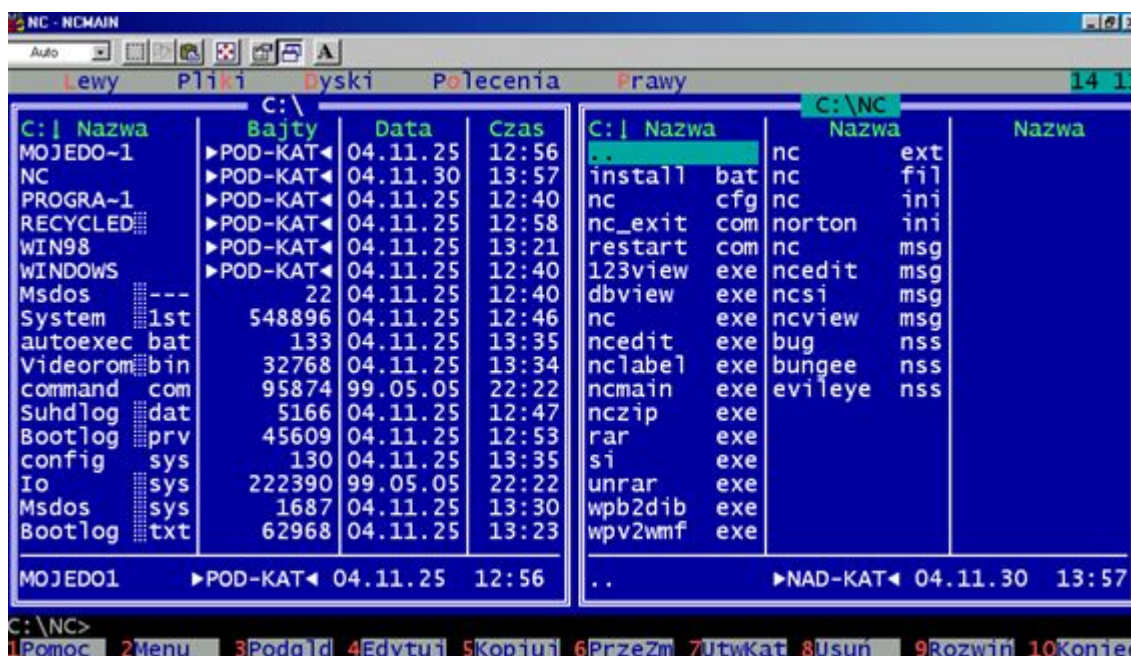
NC - NCMAIN

Auto

Lewy Pliki Dyski Polecenia Prawy 14 1

C:\

| C:↓ Nazwa | Bajty | Data | Czas |
|---|---|---|---|
| MOJEDO~1 | ►POD-KAT◄ | 04.11.25 | 12:56 |
| NC | ►POD-KAT◄ | 04.11.30 | 13:57 |
| PROGRA~1 | ►POD-KAT◄ | 04.11.25 | 12:40 |
| RECYCLED | ►POD-KAT◄ | 04.11.25 | 12:58 |
| WIN98 | ►POD-KAT◄ | 04.11.25 | 13:21 |
| WINDOWS | ►POD-KAT◄ | 04.11.25 | 12:40 |
| Msdos --- | 22 | 04.11.25 | 12:40 |
| System 1st | 548896 | 04.11.25 | 12:46 |
| autoexec bat | 133 | 04.11.25 | 13:35 |
| Videorom bin | 32768 | 04.11.25 | 13:34 |
| command com | 95874 | 99.05.05 | 22:22 |
| Suhdlog dat | 5166 | 04.11.25 | 12:47 |
| Bootlog prv | 45609 | 04.11.25 | 12:53 |
| config sys | 130 | 04.11.25 | 13:35 |
| Io sys | 222390 | 99.05.05 | 22:22 |
| Msdos sys | 1687 | 04.11.25 | 13:30 |
| Bootlog txt | 62968 | 04.11.25 | 13:23 |

MOJEDO1 ►POD-KAT◄ 04.11.25 12:56

C:\NC

| C:↓ Nazwa | Nazwa | Nazwa |
|---|---|---|
| .. | nc ext | |
| install bat | nc fil | |
| nc cfg | nc ini | |
| nc_exit com | norton ini | |
| restart com | nc msg | |
| 123view exe | ncedit msg | |
| dbview exe | ncsi msg | |
| nc exe | ncview msg | |
| ncedit exe | bug nss | |
| nclabel exe | bungee nss | |
| ncmain exe | evileye nss | |
| nczip exe | | |
| rar exe | | |
| si exe | | |
| unrar exe | | |
| wpb2dib exe | | |
| wpv2wmf exe | | |

.. ►NAD-KAT◄ 04.11.30 13:57

C:\NC>

1Pomoc 2Menu 3Podgld 4Edytuj 5Kopiuj 6PrzeZm 7UtwKat 8Usuń 9Rozwiń 10Koniec